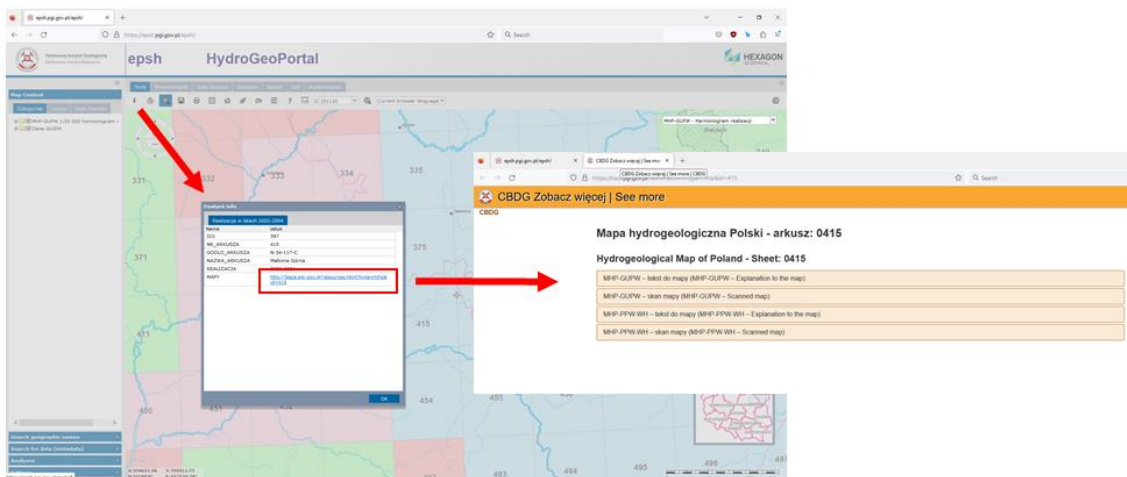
epsh.pgi.gov.pl/epsh/

https://epsh.pgi.gov.pl/epsh/

Search

Państwowy Instytut Geologiczny

epsh HydroGeoPortal

HEXAGON

Map Control

Categories

MHP-GUPW 1:50 000 harmonogram

Dane GUGiK

MHP-GUPW - Harmonogram realizacji

Feature Info

Realizacja w latach 2002-2004

| Name | Value |
|---|---|
| ID1 | 397 |
| NR_ARKUSZA | 415 |
| GODŁO_ARKUSZA | N-34-117-C |
| NAZWA_ARKUSZA | Małkinia Górna |
| REALIZACJA | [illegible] |
| MAPY | https://baza.pgi.gov.pl/resources.html?type=mhp&id=415 |

OK

331 333 334 335 371 375 415 450 454 455 493 494 495

Search geographic names

Search for data (metadata)

Analyses

epsh.pgi.gov.pl/epsh/

CBDG Zobacz więcej | See more

CBDG Zobacz więcej | See more | CBDG

Search

CBDG Zobacz więcej | See more

CBDG

Mapa hydrogeologiczna Polski - arkusz: 0415

Hydrogeological Map of Poland - Sheet: 0415

MHP-GUPW – tekst do mapy (MHP-GUPW – Explanation to the map)

MHP-GUPW – skan mapy (MHP-GUPW – Scanned map)

MHP-PPW-WH – tekst do mapy (MHP-PPW-WH – Explanation to the map)

MHP-PPW-WH – skan mapy (MHP-PPW-WH – Scanned map)